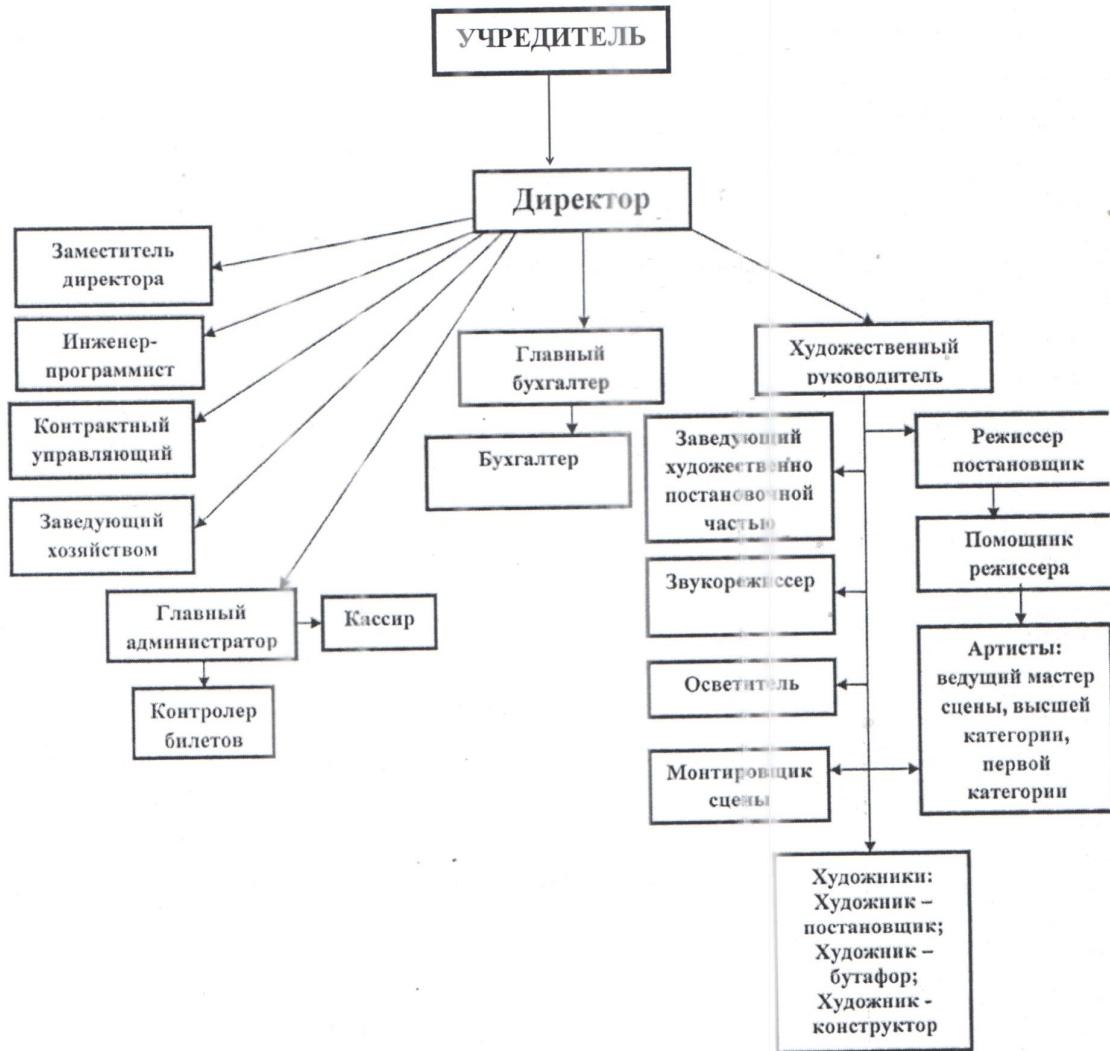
УЧРЕДИТЕЛЬ

Директор

Заместитель директора

Инженер-программист

Контрактный управляющий

Заведующий хозяйством

Главный администратор

Кассир

Контролер билетов

Главный бухгалтер

Бухгалтер

Художественный руководитель

Заведующий художественно постановочной частью

Звукорежиссер

Осветитель

Монтировщик сцены

Режиссер постановщик

Помощник режиссера

Артисты: ведущий мастер сцены, высшей категории, первой категории

Художники: Художник – постановщик; Художник – бутафор; Художник - конструктор